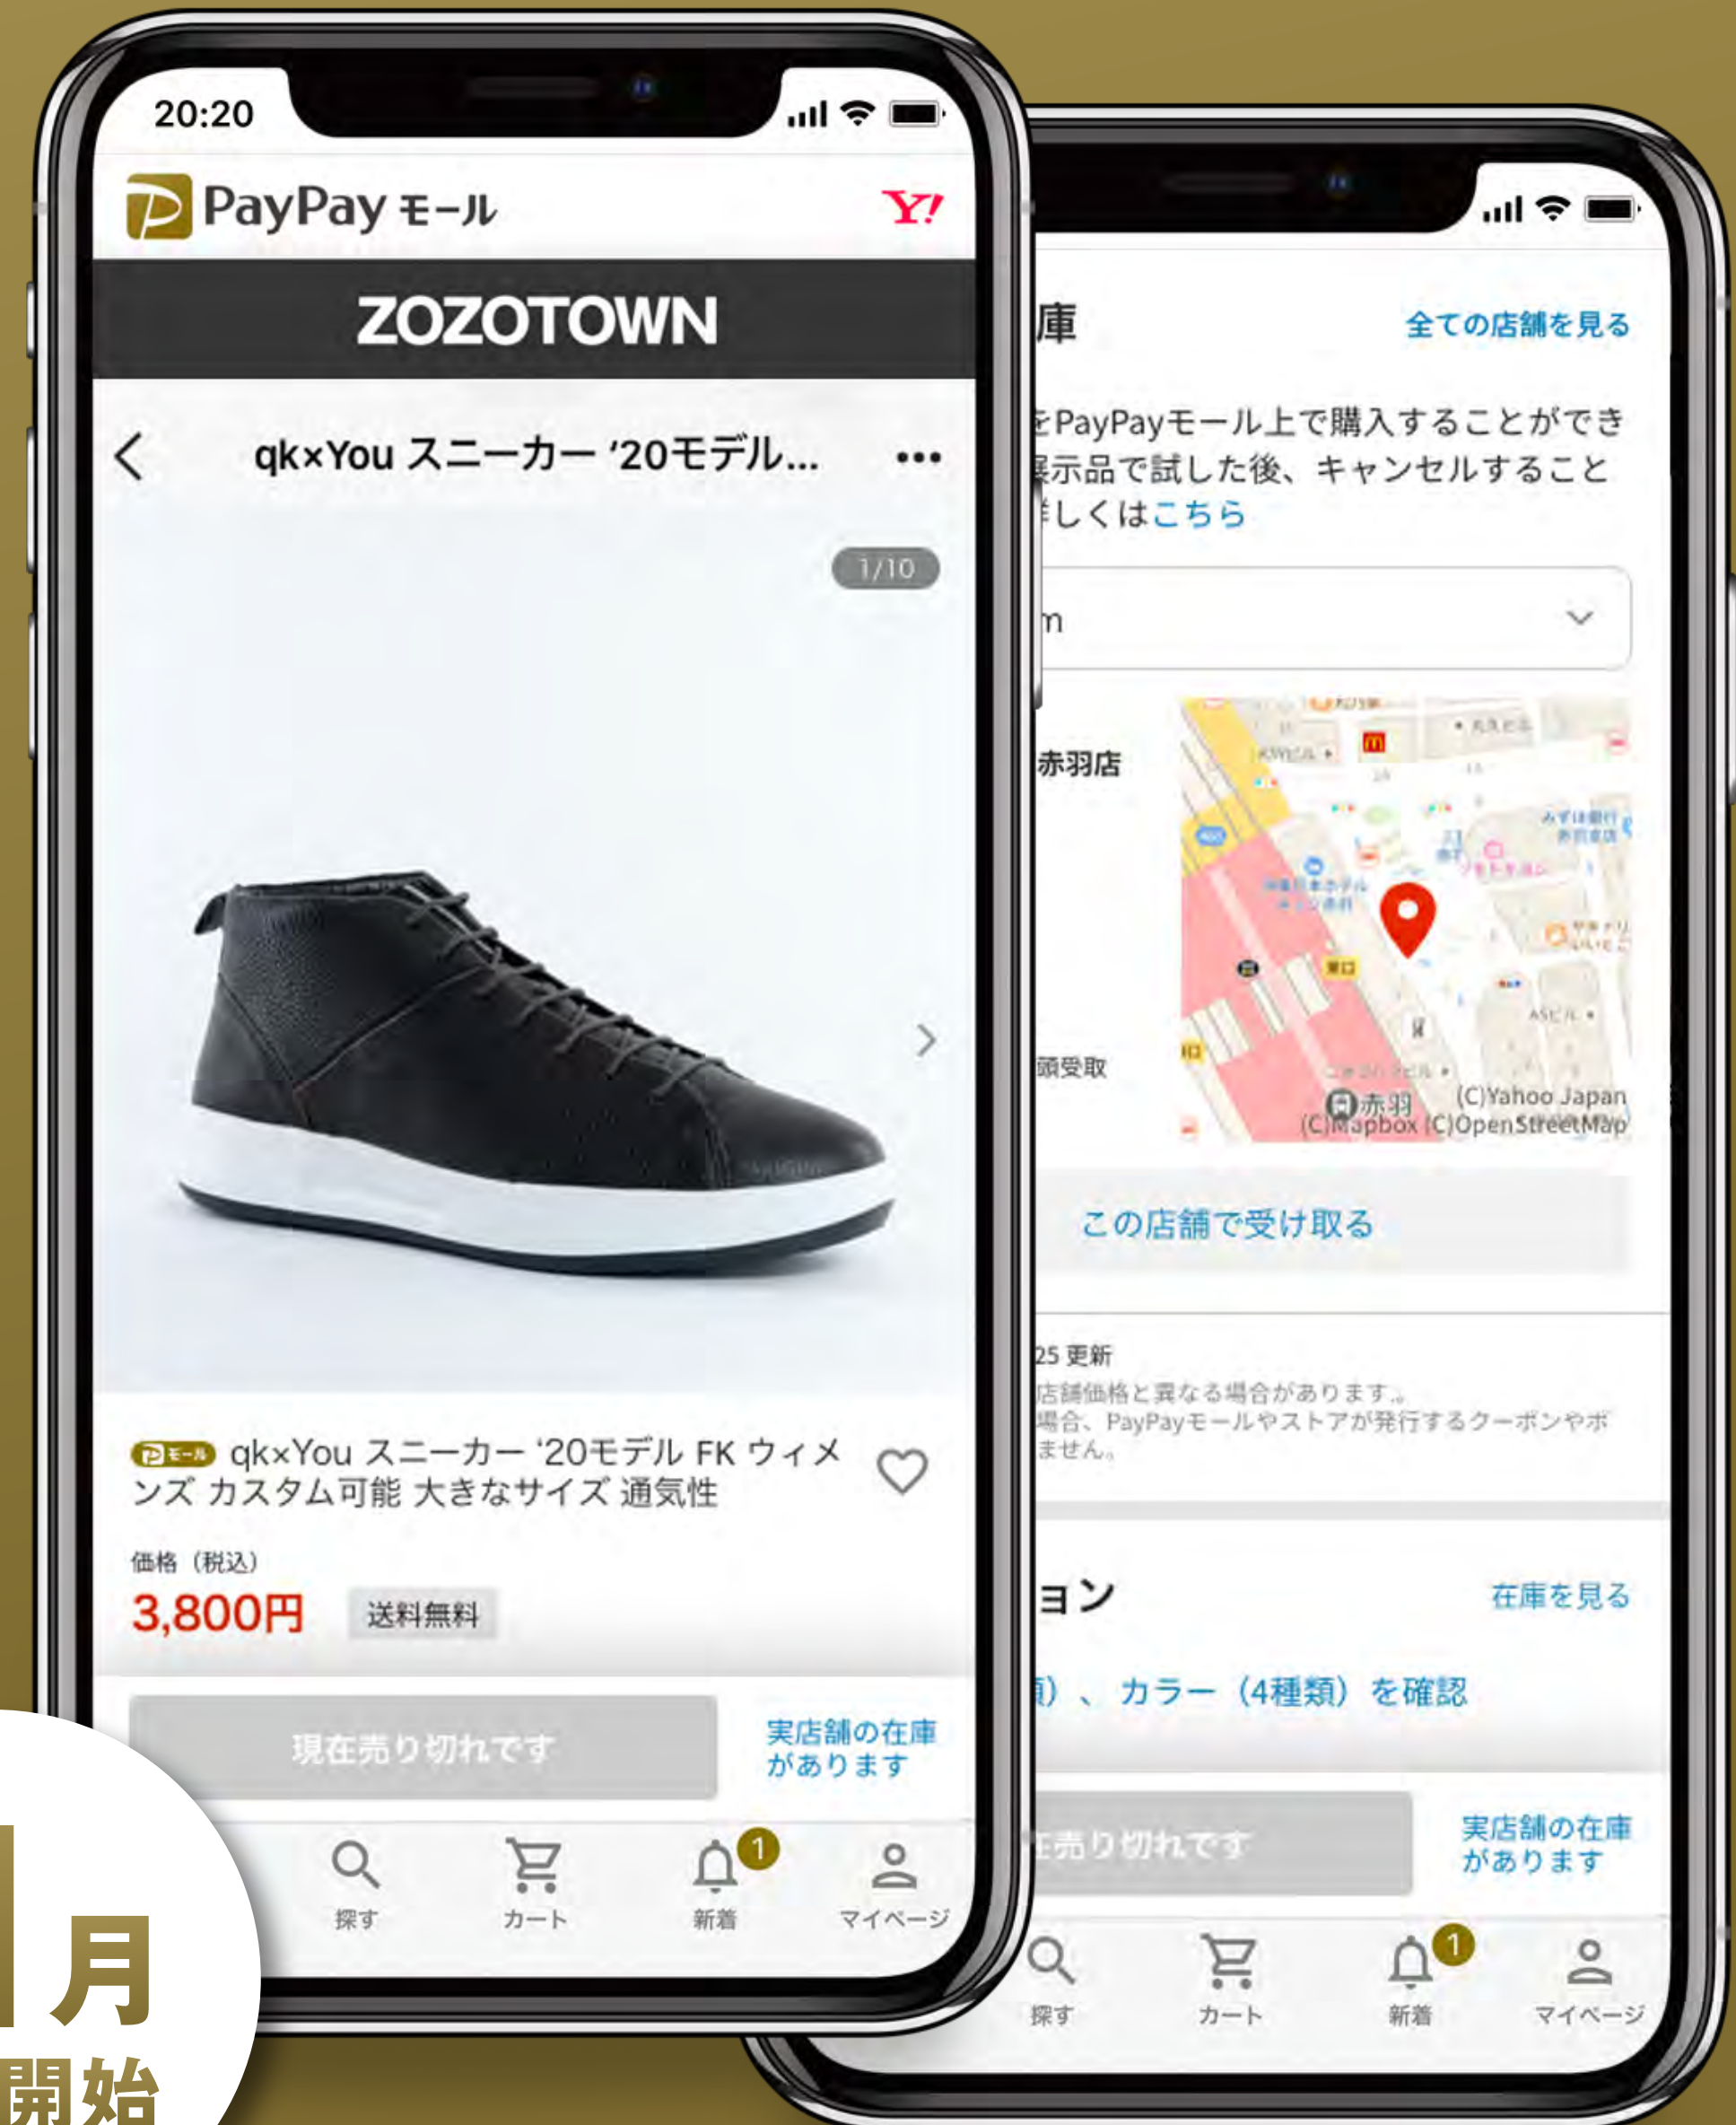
20:20

PayPay モール

Y!

ZOZOTOWN

qk×You スニーカー '20モデル...

1/10

モール qk×You スニーカー '20モデル FK ウィメンズ カスタム可能 大きなサイズ 通気性

価格（税込）

3,800円

送料無料

現在売り切れです

実店舗の在庫があります

1

探す　カート　新着　マイページ

庫

全ての店舗を見る

をPayPayモール上で購入することができ
展示品で試した後、キャンセルすること
詳しくはこちら

m

赤羽店

頭受取

赤羽

(C)Yahoo Japan
(C)Mapbox (C)OpenStreetMap

この店舗で受け取る

25 更新
店舗価格と異なる場合があります。
場合、PayPayモールやストアが発行するクーポンやポ
ません。

ョン

在庫を見る

類）、カラー（4種類）を確認

在売り切れです

実店舗の在庫があります

1

探す　カート　新着　マイページ

月
開始